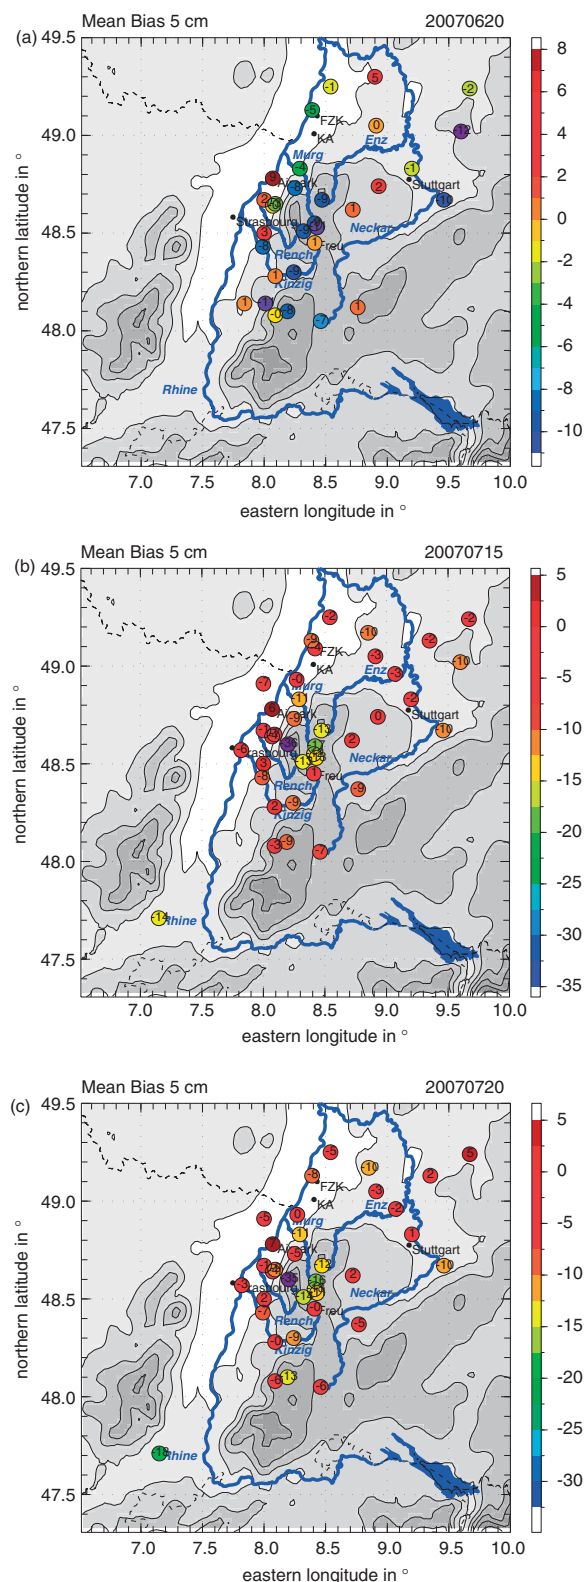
Mean Bias 5 cm
20070620
(a)
49.5
49.0
48.5
48.0
47.5
northern latitude in °
7.0 7.5 8.0 8.5 9.0 9.5 10.0
eastern longitude in °
FZK
KA
Murg
Enz
Stuttgart
Strasbourg
Neckar
Freu
Rench
Kinzig
Rhine
8
6
4
2
0
-2
-4
-6
-8
-10

Mean Bias 5 cm
20070715
(b)
49.5
49.0
48.5
48.0
47.5
northern latitude in °
7.0 7.5 8.0 8.5 9.0 9.5 10.0
eastern longitude in °
FZK
KA
Murg
Enz
Stuttgart
Strasbourg
Neckar
Freu
Rench
Kinzig
Rhine
5
0
-5
-10
-15
-20
-25
-30
-35

Mean Bias 5 cm
20070720
(c)
49.5
49.0
48.5
48.0
47.5
northern latitude in °
7.0 7.5 8.0 8.5 9.0 9.5 10.0
eastern longitude in °
FZK
KA
Murg
Enz
Stuttgart
Strasbourg
Neckar
Freu
Rench
Kinzig
Rhine
5
0
-5
-10
-15
-20
-25
-30